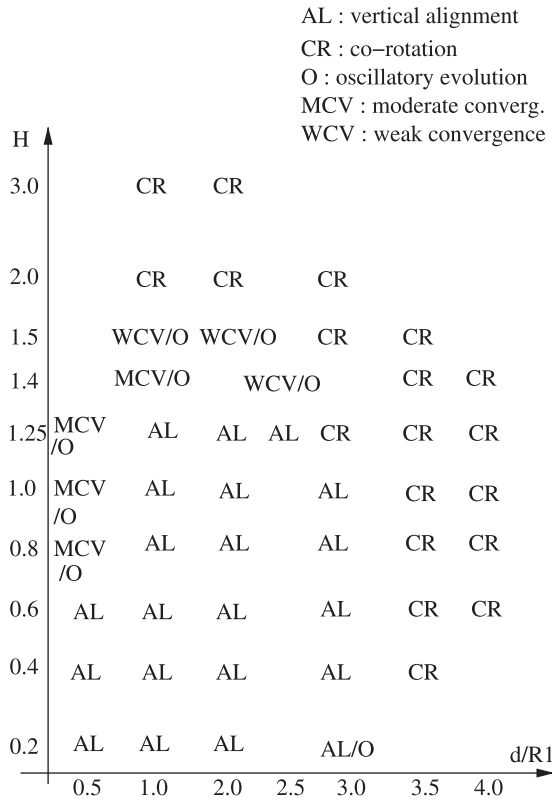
AL : vertical alignment
CR : co−rotation
O : oscillatory evolution
MCV : moderate converg.
WCV : weak convergence

H

3.0 CR CR

2.0 CR CR CR

1.5 WCV/O WCV/O CR CR

1.4 MCV/O WCV/O CR CR

1.25 MCV /O AL AL AL CR CR CR

1.0 MCV /O AL AL AL CR CR

0.8 MCV /O AL AL AL CR CR

0.6 AL AL AL AL CR CR

0.4 AL AL AL AL CR

0.2 AL AL AL AL/O

d/R1

0.5 1.0 2.0 2.5 3.0 3.5 4.0